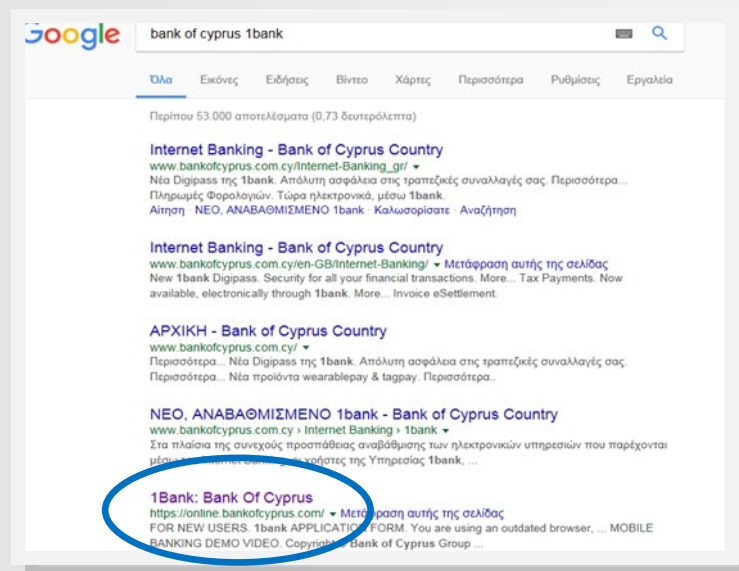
Google

bank of cyprus 1bank

Όλα Εικόνες Ειδήσεις Βίντεο Χάρτες Περισσότερα Ρυθμίσεις Εργαλεία

Περίπου 53.000 αποτελέσματα (0,73 δευτερόλεπτα)

Internet Banking - Bank of Cyprus Country
www.bankofcyprus.com.cy/Internet-Banking_gr/ ▾
Νέα Digipass της 1bank. Απόλυτη ασφάλεια στις τραπεζικές συναλλαγές σας. Περισσότερα... Πληρωμές Φορολογιών. Τώρα ηλεκτρονικά, μέσω 1bank.
Αίτηση · ΝΕΟ, ΑΝΑΒΑΘΜΙΣΜΕΝΟ 1bank · Καλωσορίσατε · Αναζήτηση

Internet Banking - Bank of Cyprus Country
www.bankofcyprus.com.cy/en-GB/Internet-Banking/ ▾ Μετάφραση αυτής της σελίδας
New 1bank Digipass. Security for all your financial transactions. More... Tax Payments. Now available, electronically through 1bank. More... Invoice eSettlement.

ΑΡΧΙΚΗ - Bank of Cyprus Country
www.bankofcyprus.com.cy/ ▾
Περισσότερα... Νέα Digipass της 1bank. Απόλυτη ασφάλεια στις τραπεζικές συναλλαγές σας. Περισσότερα... Νέα προϊόντα wearablepay & tagpay. Περισσότερα..

ΝΕΟ, ΑΝΑΒΑΘΜΙΣΜΕΝΟ 1bank - Bank of Cyprus Country
www.bankofcyprus.com.cy › Internet Banking › 1bank ▾
Στα πλαίσια της συνεχούς προσπάθειας αναβάθμισης των ηλεκτρονικών υπηρεσιών που παρέχονται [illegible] Internet Banking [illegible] χρήστες της Υπηρεσίας 1bank, ...

1Bank: Bank Of Cyprus
https://online.bankofcyprus.com/ ▾ Μετάφραση αυτής της σελίδας
FOR NEW USERS. 1bank APPLICATION FORM. You are using an outdated browser, ... MOBILE BANKING DEMO VIDEO. Copyright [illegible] Bank of Cyprus Group ...